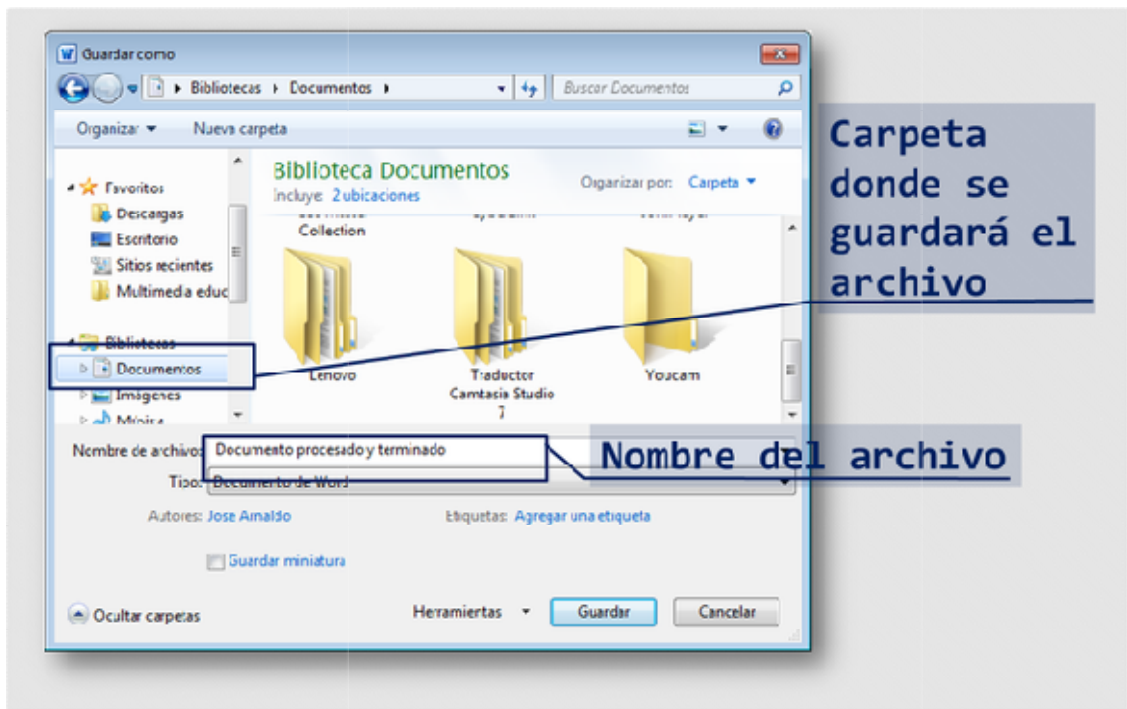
Guardar como

Bibliotecas ▸ Documentos ▸

Buscar Documentos

Organizar ▾ Nueva carpeta

Carpeta donde se guardará el archivo

Favoritos
Descargas
Escritorio
Sitios recientes
Multimeda educ

Bibliotecas
Documentos
Imágenes
Música

Biblioteca Documentos
Incluye: 2 ubicaciones

Organizar por: Carpeta ▾

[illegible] Collection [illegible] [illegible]

Lenovo
Traductor Camtasia Studio 7
Youcam

Nombre de archivo: Documento procesado y terminado

Nombre del archivo

Tipo: Documento de Word

Autores: Jose Arnaldo
Etiquetas: Agregar una etiqueta

Guardar miniatura

Ocultar carpetas
Herramientas ▾
Guardar
Cancelar